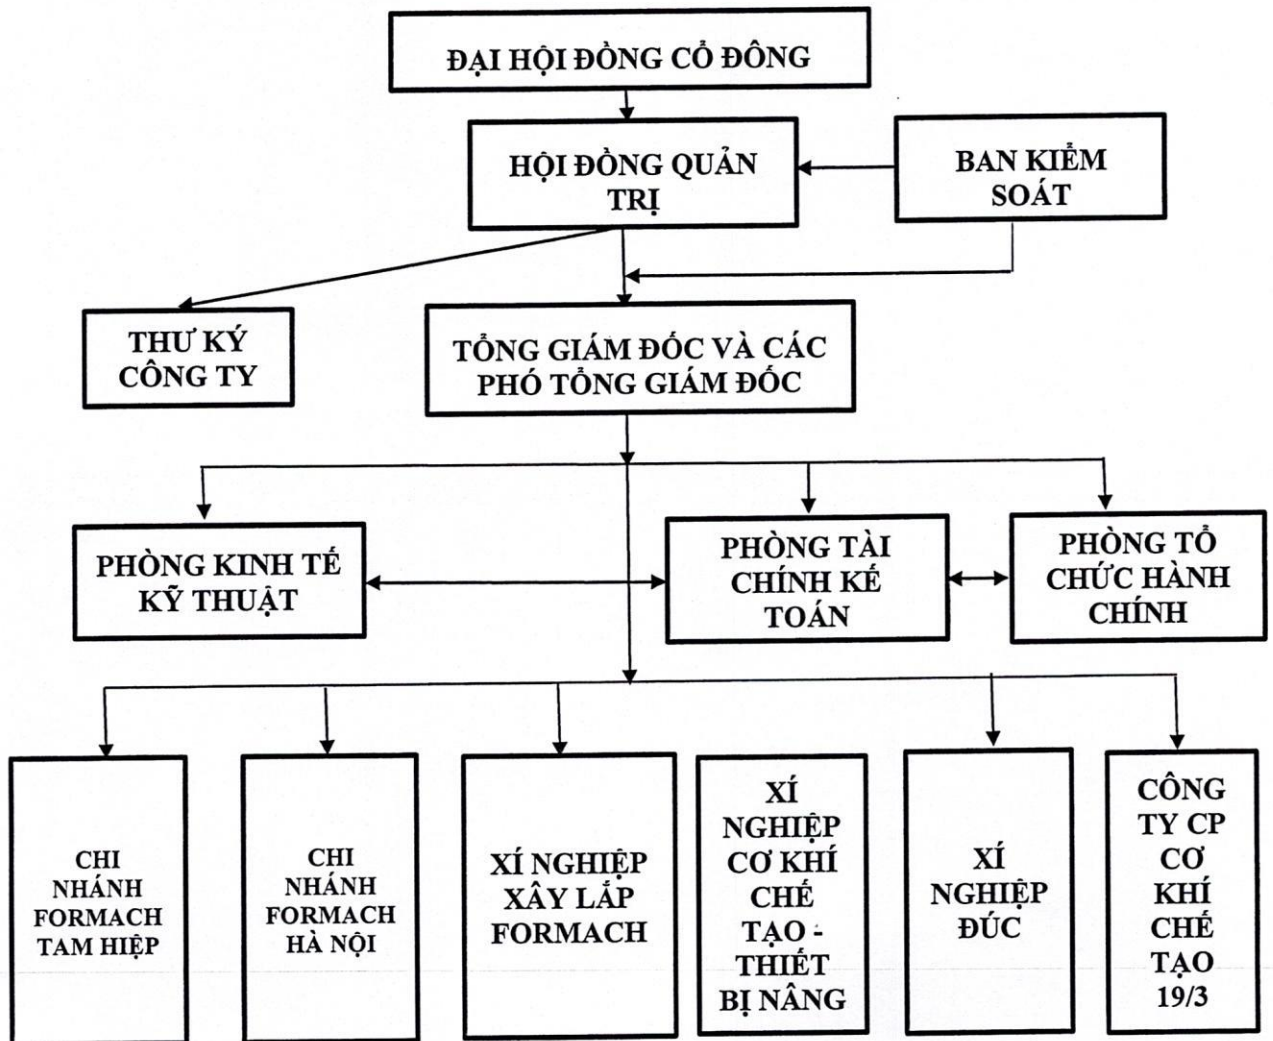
ĐẠI HỘI ĐỒNG CỔ ĐÔNG

HỘI ĐỒNG QUẢN TRỊ

BAN KIỂM SOÁT

THƯ KÝ CÔNG TY

TỔNG GIÁM ĐỐC VÀ CÁC PHÓ TỔNG GIÁM ĐỐC

PHÒNG KINH TẾ KỸ THUẬT

PHÒNG TÀI CHÍNH KẾ TOÁN

PHÒNG TỔ CHỨC HÀNH CHÍNH

CHI NHÁNH FORMACH TAM HIỆP

CHI NHÁNH FORMACH HÀ NỘI

XÍ NGHIỆP XÂY LẮP FORMACH

XÍ NGHIỆP CƠ KHÍ CHẾ TẠO - THIẾT BỊ NÂNG

XÍ NGHIỆP ĐÚC

CÔNG TY CP CƠ KHÍ CHẾ TẠO 19/3